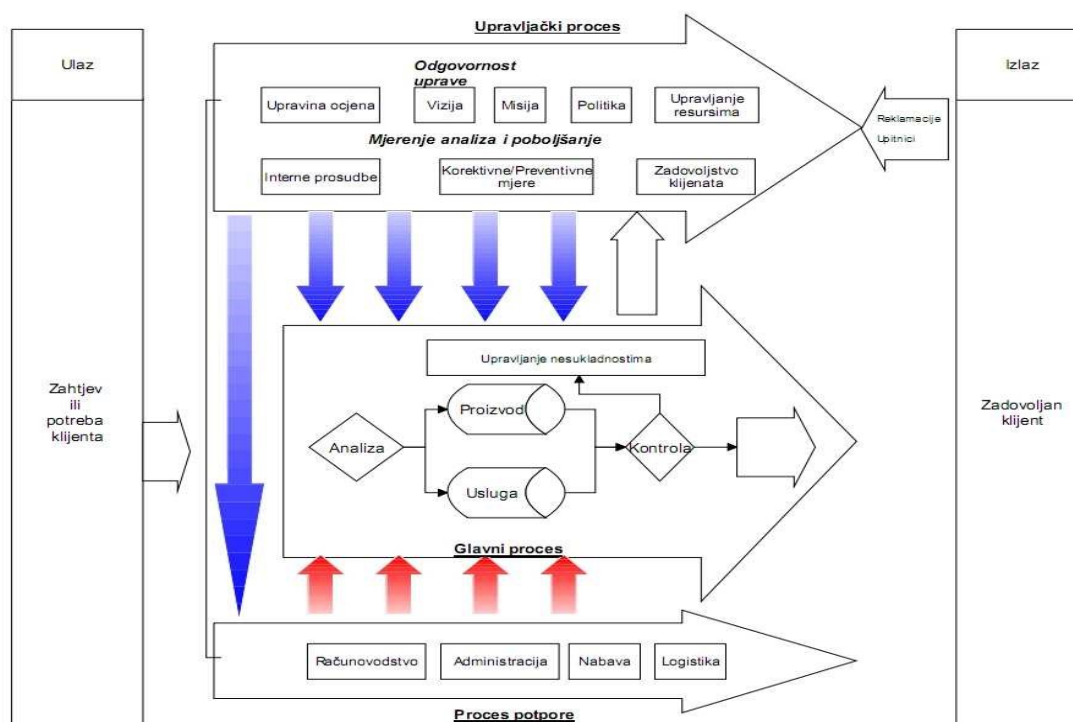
Upravljački proces

Ulaz

Izlaz

Odgovornost uprave

Upravina ocjena

Vizija

Misija

Politika

Upravljanje resursima

Mjerenje analiza i poboljšanje

Interne prosudbe

Korektivne/Preventivne mjere

Zadovoljstvo klijenata

Reklamacije

Upitnici

Zahtjev ili potreba klijenta

Upravljanje nesukladnostima

Proizvod

Analiza

Kontrola

Usluga

Zadovoljan klijent

Glavni proces

Računovodstvo

Administracija

Nabava

Logistika

Proces potpore